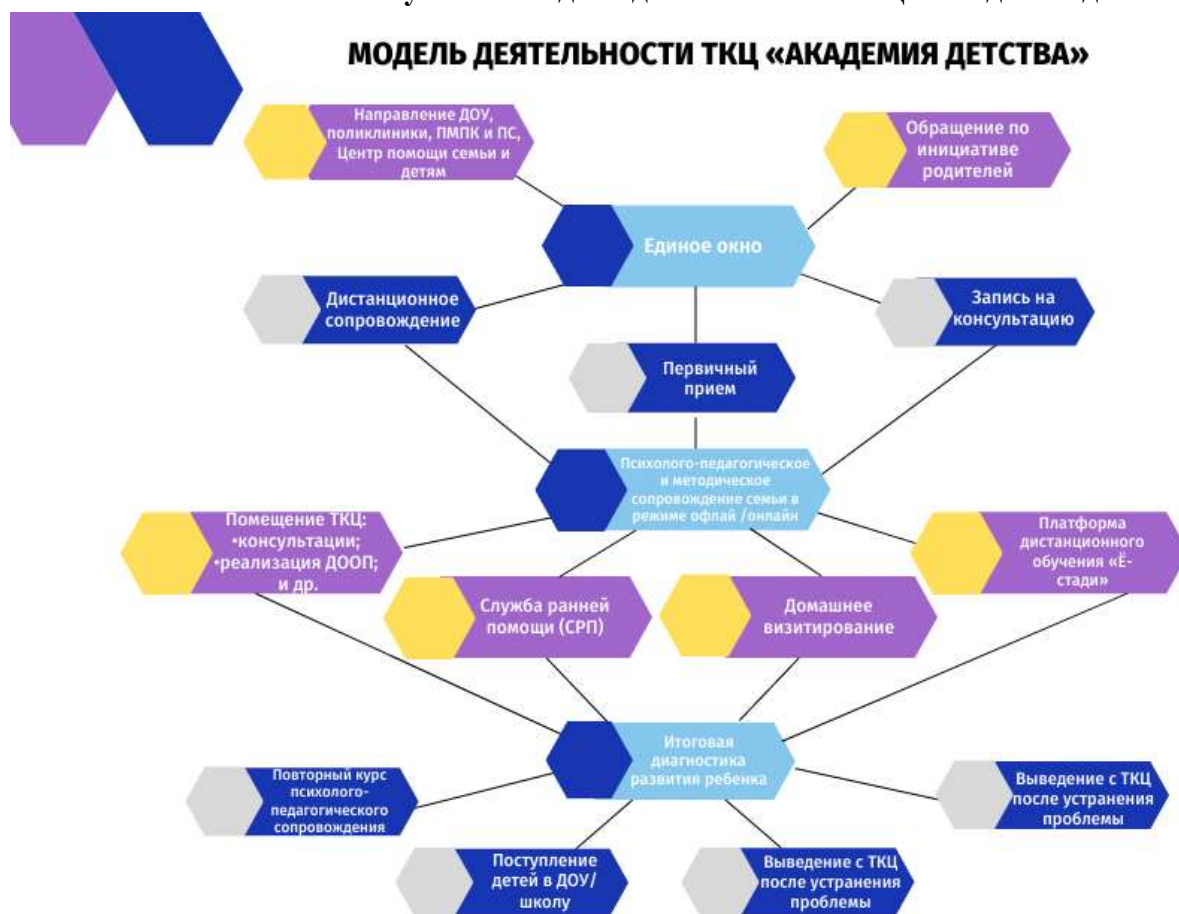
МОДЕЛЬ ДЕЯТЕЛЬНОСТИ ТКЦ «АКАДЕМИЯ ДЕТСТВА»

Направление ДОУ, поликлиники, ПМПК и ПС, Центр помощи семьи и детям

Обращение по инициативе родителей

Единое окно

Дистанционное сопровождение

Запись на консультацию

Первичный прием

Психолого-педагогическое и методическое сопровождение семьи в режиме офлайн /онлайн

Помещение ТКЦ:
•консультации;
•реализация ДООП;
и др.

Платформа дистанционного обучения «Ё-стади»

Служба ранней помощи (СРП)

Домашнее визитирование

Итоговая диагностика развития ребенка

Повторный курс психолого-педагогического сопровождения

Выведение с ТКЦ после устранения проблемы

Поступление детей в ДОУ/школу

Выведение с ТКЦ после устранения проблемы